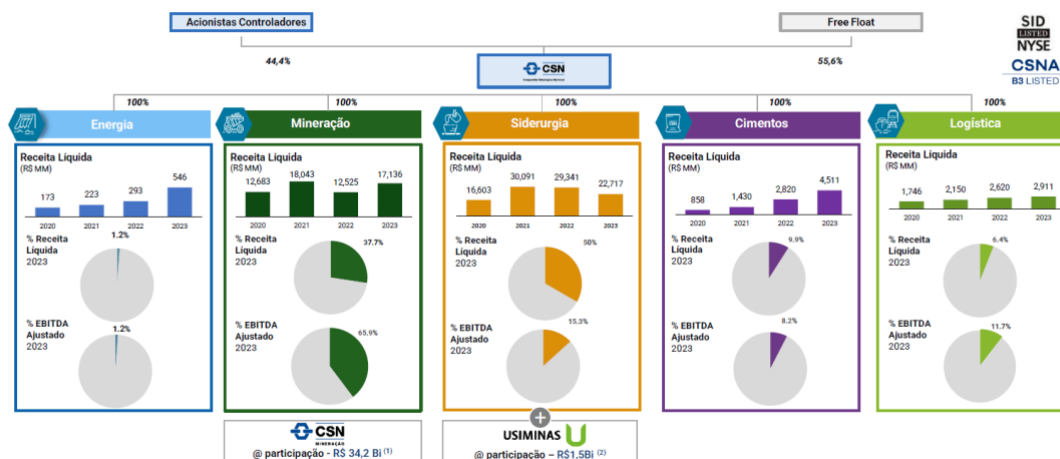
Acionistas Controladores

Free Float

SID LISTED NYSE

CSNA B3 LISTED

44,4%

55,6%

CSN Companhia Siderúrgica Nacional

100%

100%

100%

100%

100%

Energia

Receita Líquida (R$ MM)

| 2020 | 2021 | 2022 | 2023 |
|---|---|---|---|
| 173 | 223 | 293 | 546 |

% Receita Líquida 2023

1.2%

% EBITDA Ajustado 2023

1.2%

Mineração

Receita Líquida (R$ MM)

| 2020 | 2021 | 2022 | 2023 |
|---|---|---|---|
| 12,683 | 18,043 | 12,525 | 17,136 |

% Receita Líquida 2023

37.7%

% EBITDA Ajustado 2023

65.9%

CSN MINERAÇÃO

@ participação - R$ 34,2 Bi $^{(1)}$

Siderurgia

Receita Líquida (R$ MM)

| 2020 | 2021 | 2022 | 2023 |
|---|---|---|---|
| 16,603 | 30,091 | 29,341 | 22,717 |

% Receita Líquida 2023

50%

% EBITDA Ajustado 2023

15.3%

USIMINAS

@ participação – R$1,5Bi $^{(2)}$

Cimentos

Receita Líquida (R$ MM)

| 2020 | 2021 | 2022 | 2023 |
|---|---|---|---|
| 858 | 1,430 | 2,820 | 4,511 |

% Receita Líquida 2023

9.9%

% EBITDA Ajustado 2023

8.2%

Logística

Receita Líquida (R$ MM)

| 2020 | 2021 | 2022 | 2023 |
|---|---|---|---|
| 1,746 | 2,150 | 2,620 | 2,911 |

% Receita Líquida 2023

6.4%

% EBITDA Ajustado 2023

11.7%